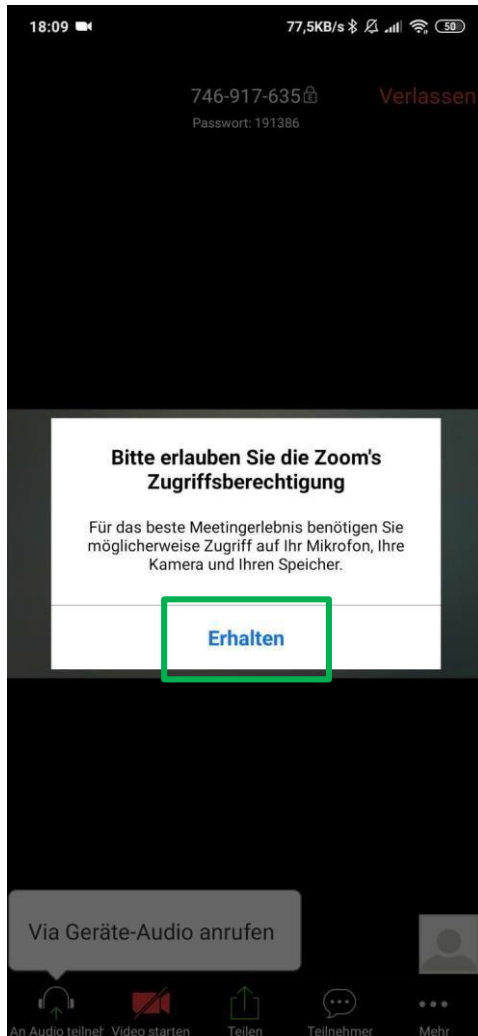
18:09

77,5KB/s

50

746-917-635

Verlassen

Passwort: 191386

Bitte erlauben Sie die Zoom's Zugriffsberechtigung

Für das beste Meetingerlebnis benötigen Sie möglicherweise Zugriff auf Ihr Mikrofon, Ihre Kamera und Ihren Speicher.

Erhalten

Via Geräte-Audio anrufen

An Audio teilnel Video starten Teilen Teilnehmer Mehr